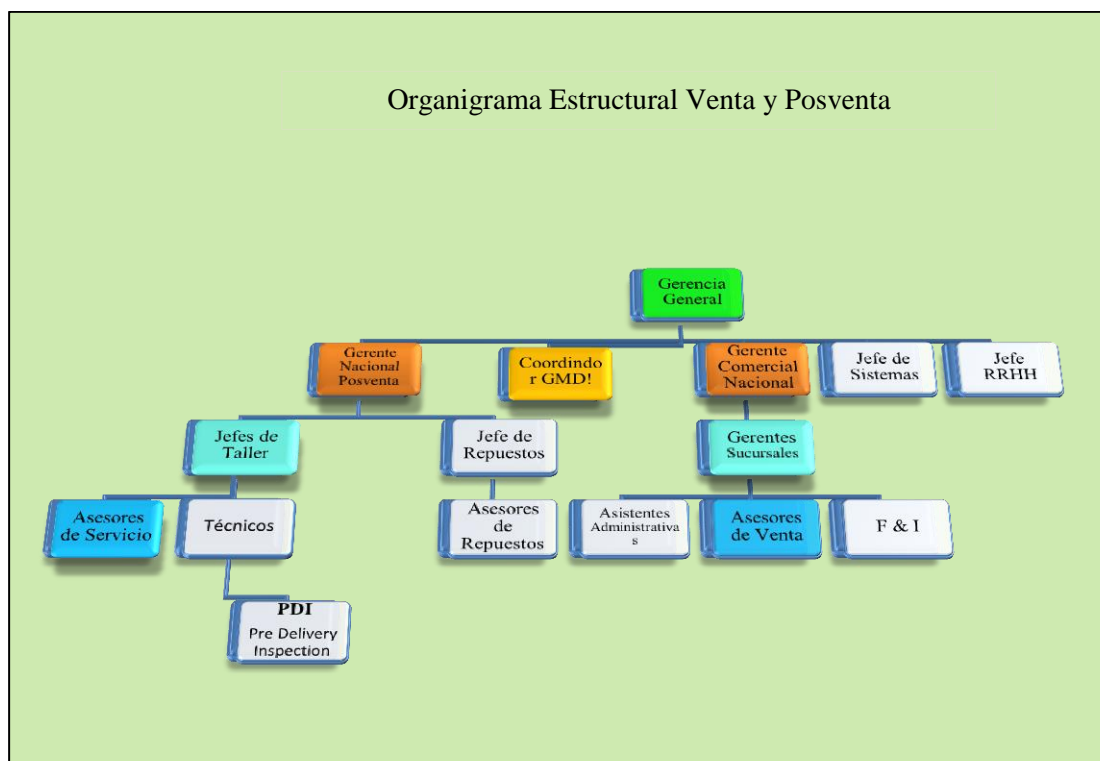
Organigrama Estructural Venta y Posventa

Gerencia General

Gerente Nacional Posventa

Coordindo r GMD!

Gerente Comercial Nacional

Jefe de Sistemas

Jefe RRHH

Jefes de Taller

Jefe de Repuestos

Gerentes Sucursales

Asesores de Servicio

Técnicos

Asesores de Repuestos

Asistentes Administrativa s

Asesores de Venta

F & I

PDI
Pre Delivery Inspection